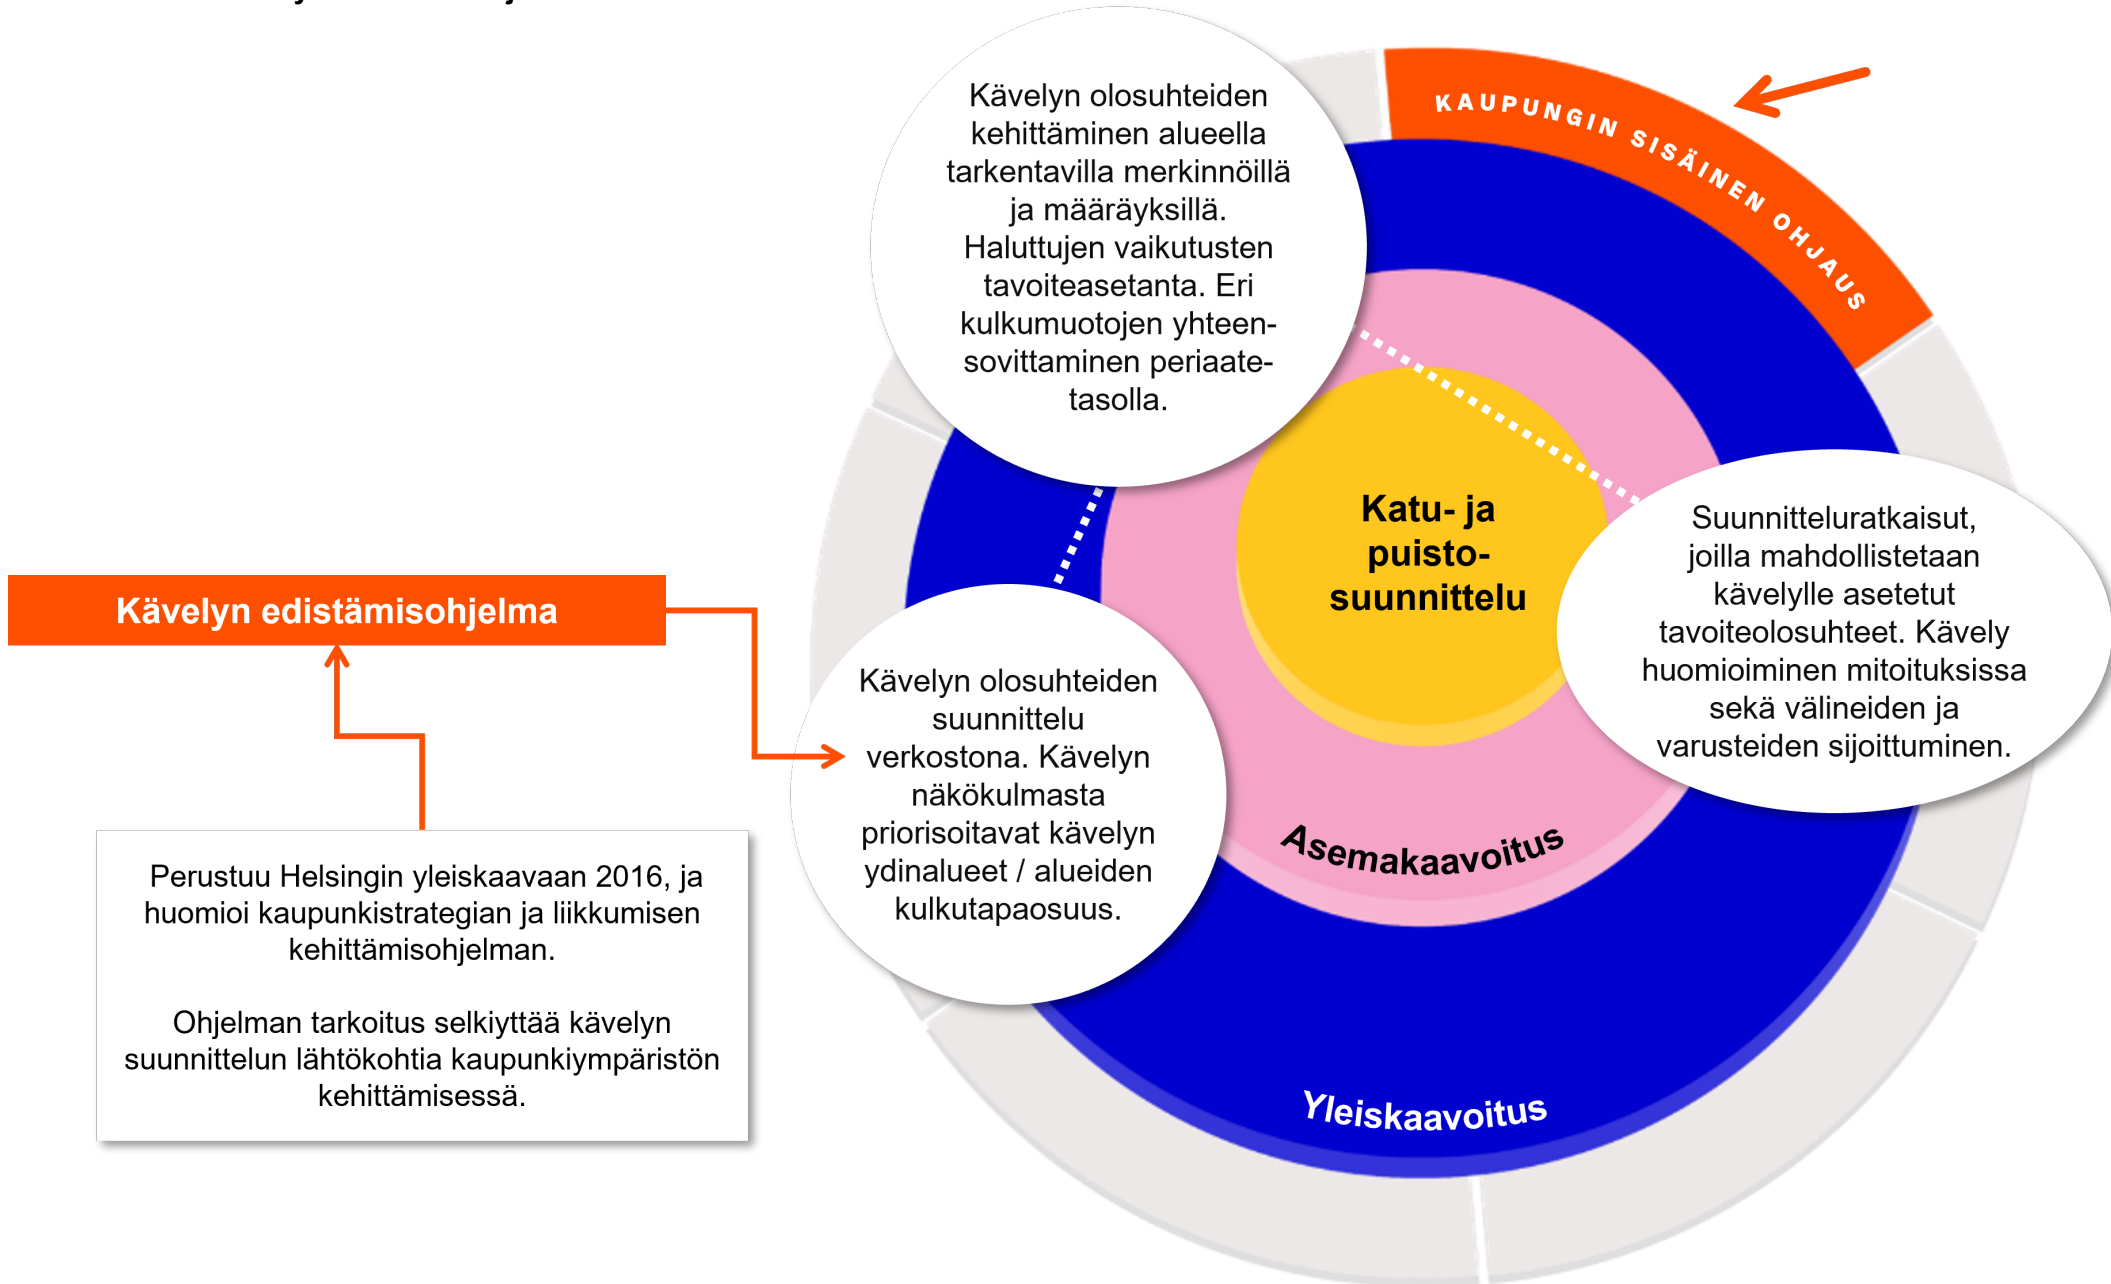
Kävelyn olosuhteiden kehittäminen alueella tarkentavilla merkinnöillä ja määräyksillä. Haluttujen vaikutusten tavoiteasetanta. Eri kulkumuotojen yhteensovittaminen periaatetasolla.

KAUPUNGIN SISÄINEN OHJAUS

Kävelyn edistämisohjelma

Katu- ja puisto-suunnittelu

Suunnitteluratkaisut, joilla mahdollistetaan kävelylle asetetut tavoiteolosuhteet. Kävely huomioiminen mitoituksissa sekä välineiden ja varusteiden sijoittuminen.

Kävelyn olosuhteiden suunnittelu verkostona. Kävelyn näkökulmasta priorisoitavat kävelyn ydinalueet / alueiden kulkutapaosuus.

Asemakaavoitus

Perustuu Helsingin yleiskaavaan 2016, ja huomioi kaupunkistrategian ja liikkumisen kehittämisohjelman.

Ohjelman tarkoitus selkiyttää kävelyn suunnittelun lähtökohtia kaupunkiympäristön kehittämisessä.

Yleiskaavoitus